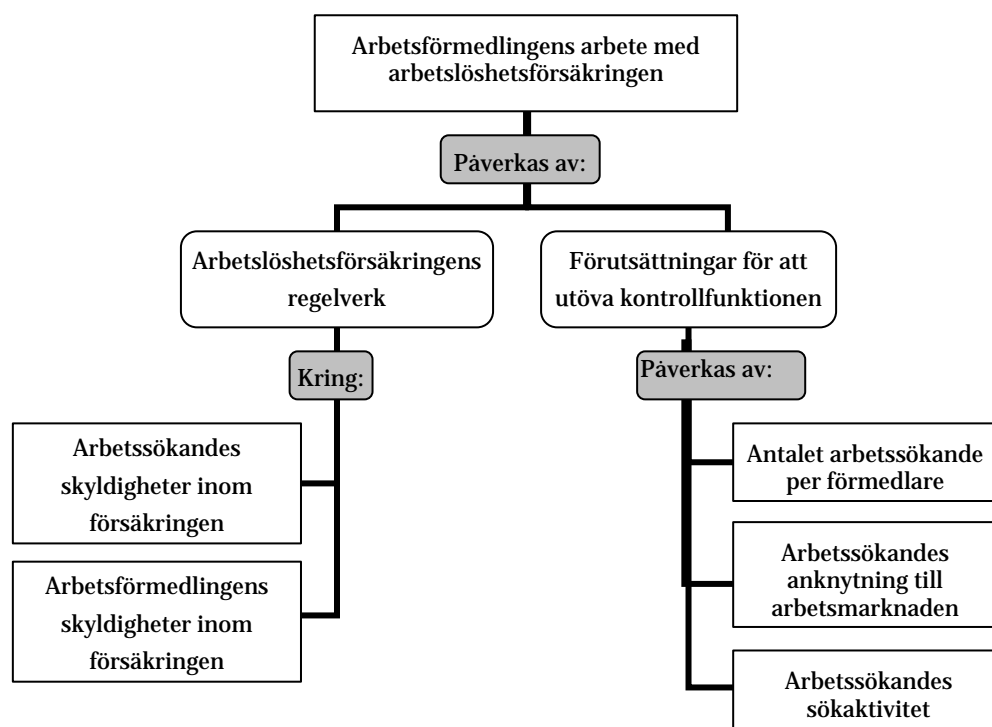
Arbetsförmedlingens arbete med arbetslöshetsförsäkringen

Påverkas av:

Arbetslöshetsförsäkringens regelverk

Kring:

Arbetssökandes skyldigheter inom försäkringen

Arbetsförmedlingens skyldigheter inom försäkringen

Förutsättningar för att utöva kontrollfunktionen

Påverkas av:

Antalet arbetssökande per förmedlare

Arbetssökandes anknytning till arbetsmarknaden

Arbetssökandes sökaktivitet